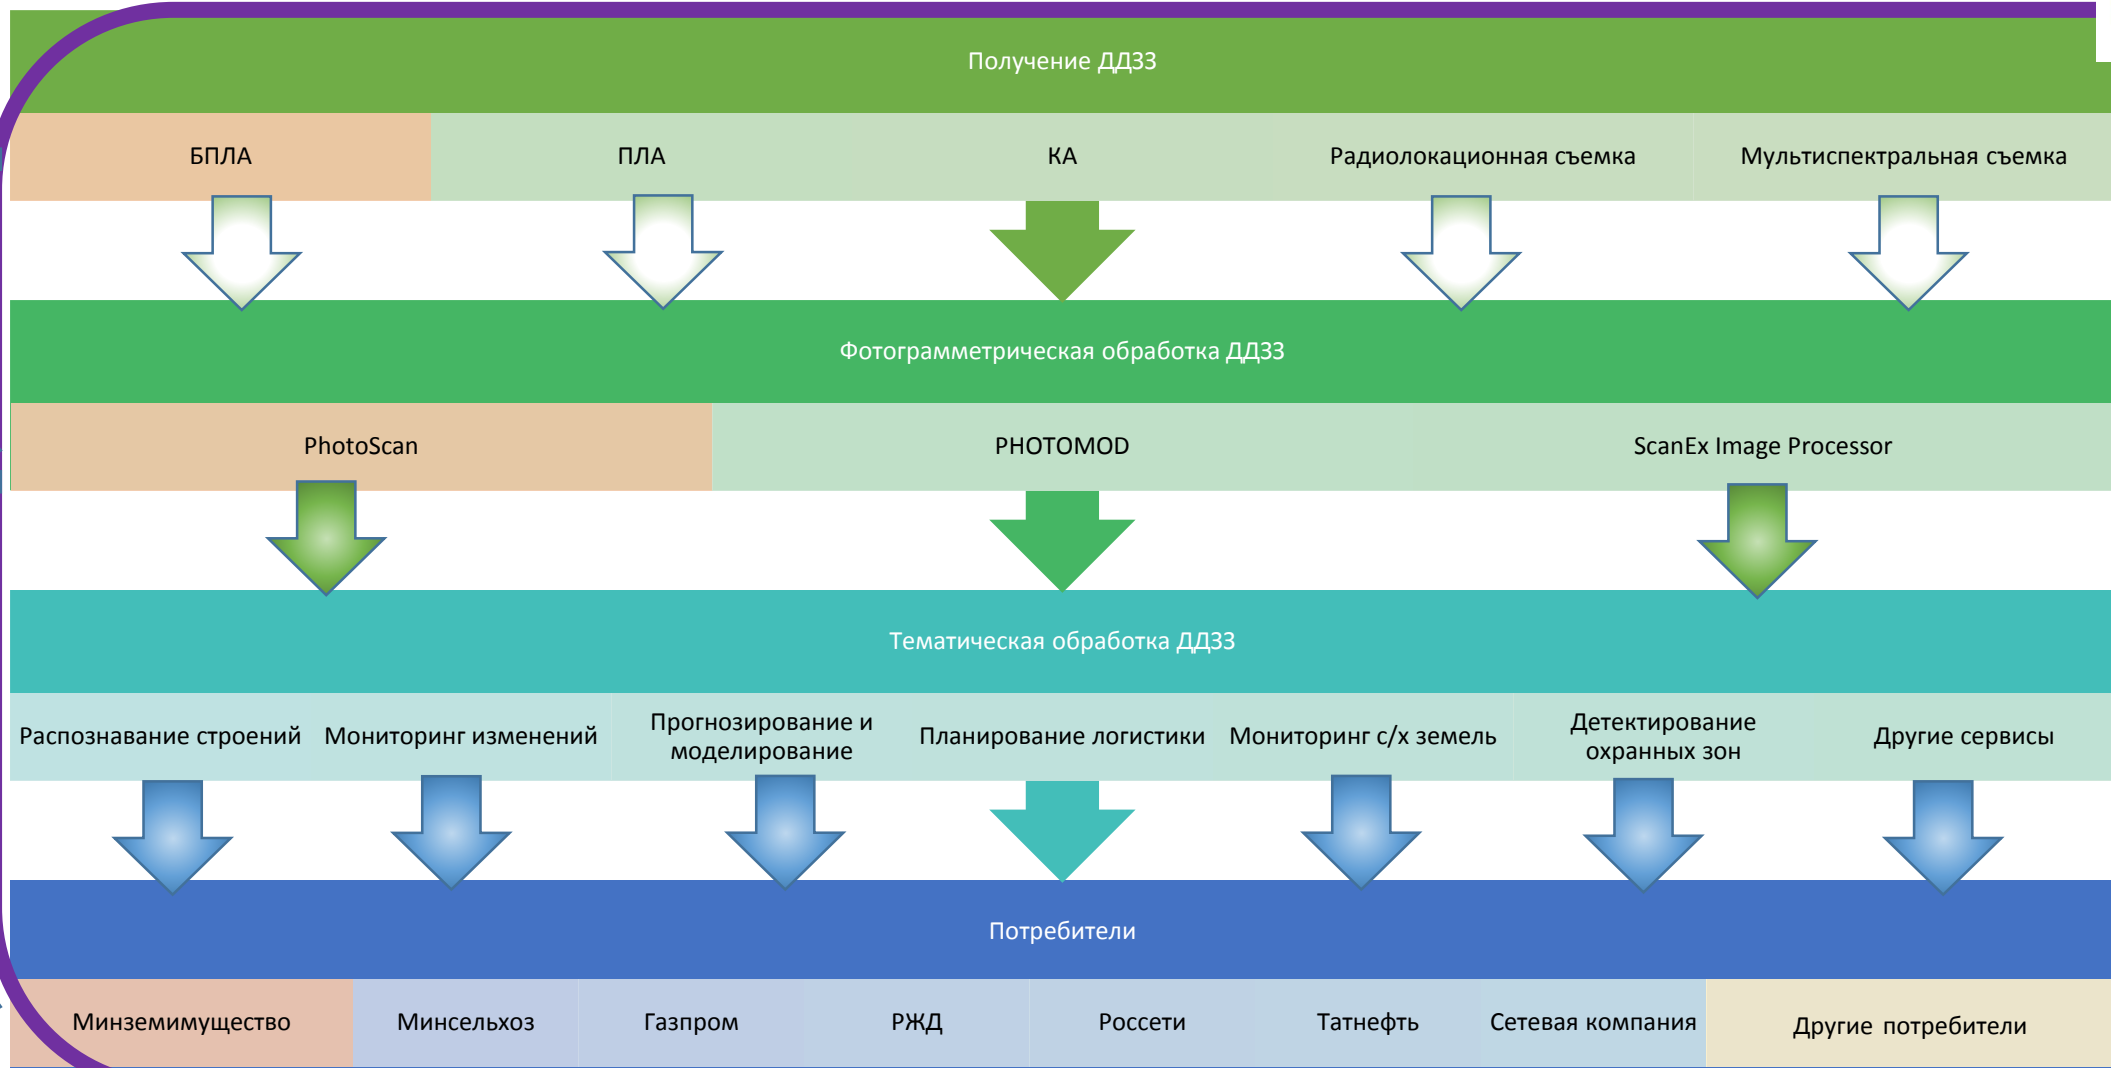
Получение ДДЗЗ

БПЛА

ПЛА

КА

Радиолокационная съемка

Мультиспектральная съемка

Фотограмметрическая обработка ДДЗЗ

PhotoScan

PHOTOMOD

ScanEx Image Processor

Тематическая обработка ДДЗЗ

Распознавание строений

Мониторинг изменений

Прогнозирование и моделирование

Планирование логистики

Мониторинг с/х земель

Детектирование охранных зон

Другие сервисы

Потребители

Минземимущество

Минсельхоз

Газпром

РЖД

Россети

Татнефть

Сетевая компания

Другие потребители